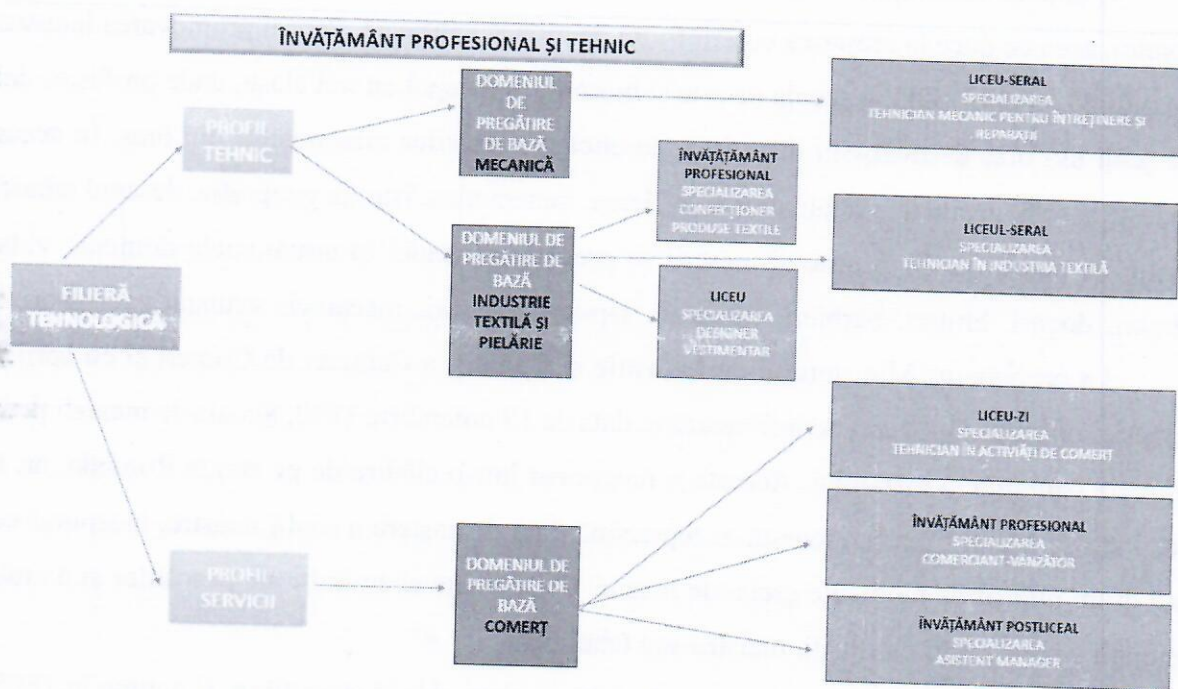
ÎNVĂȚĂMÂNT PROFESIONAL ȘI TEHNIC

FILIERĂ TEHNOLOGICĂ

PROFIL TEHNIC

PROFIL SERVICII

DOMENIUL DE PREGĂTIRE DE BAZĂ MECANICĂ

DOMENIUL DE PREGĂTIRE DE BAZĂ INDUSTRIE TEXTILĂ ȘI PIELĂRIE

DOMENIUL DE PREGĂTIRE DE BAZĂ COMERȚ

ÎNVĂȚĂTĂMÂNT PROFESIONAL SPECIALIZAREA CONFECȚIONER PRODUSE TEXTILE

LICEU SPECIALIZAREA DESIGNER VESTIMENTAR

LICEU-SERAL SPECIALIZAREA TEHNICIAN MECANIC PENTRU ÎNTREȚINERE ȘI REPARAȚII

LICEUL-SERAL SPECIALIZAREA TEHNICIAN ÎN INDUSTRIA TEXTILĂ

LICEU-ZI SPECIALIZAREA TEHNICIAN ÎN ACTIVITĂȚI DE COMERȚ

ÎNVĂȚĂMÂNT PROFESIONAL SPECIALIZAREA COMERCIANT-VÂNZĂTOR

ÎNVĂȚĂMÂNT POSTLICEAL SPECIALIZAREA ASISTENT MANAGER